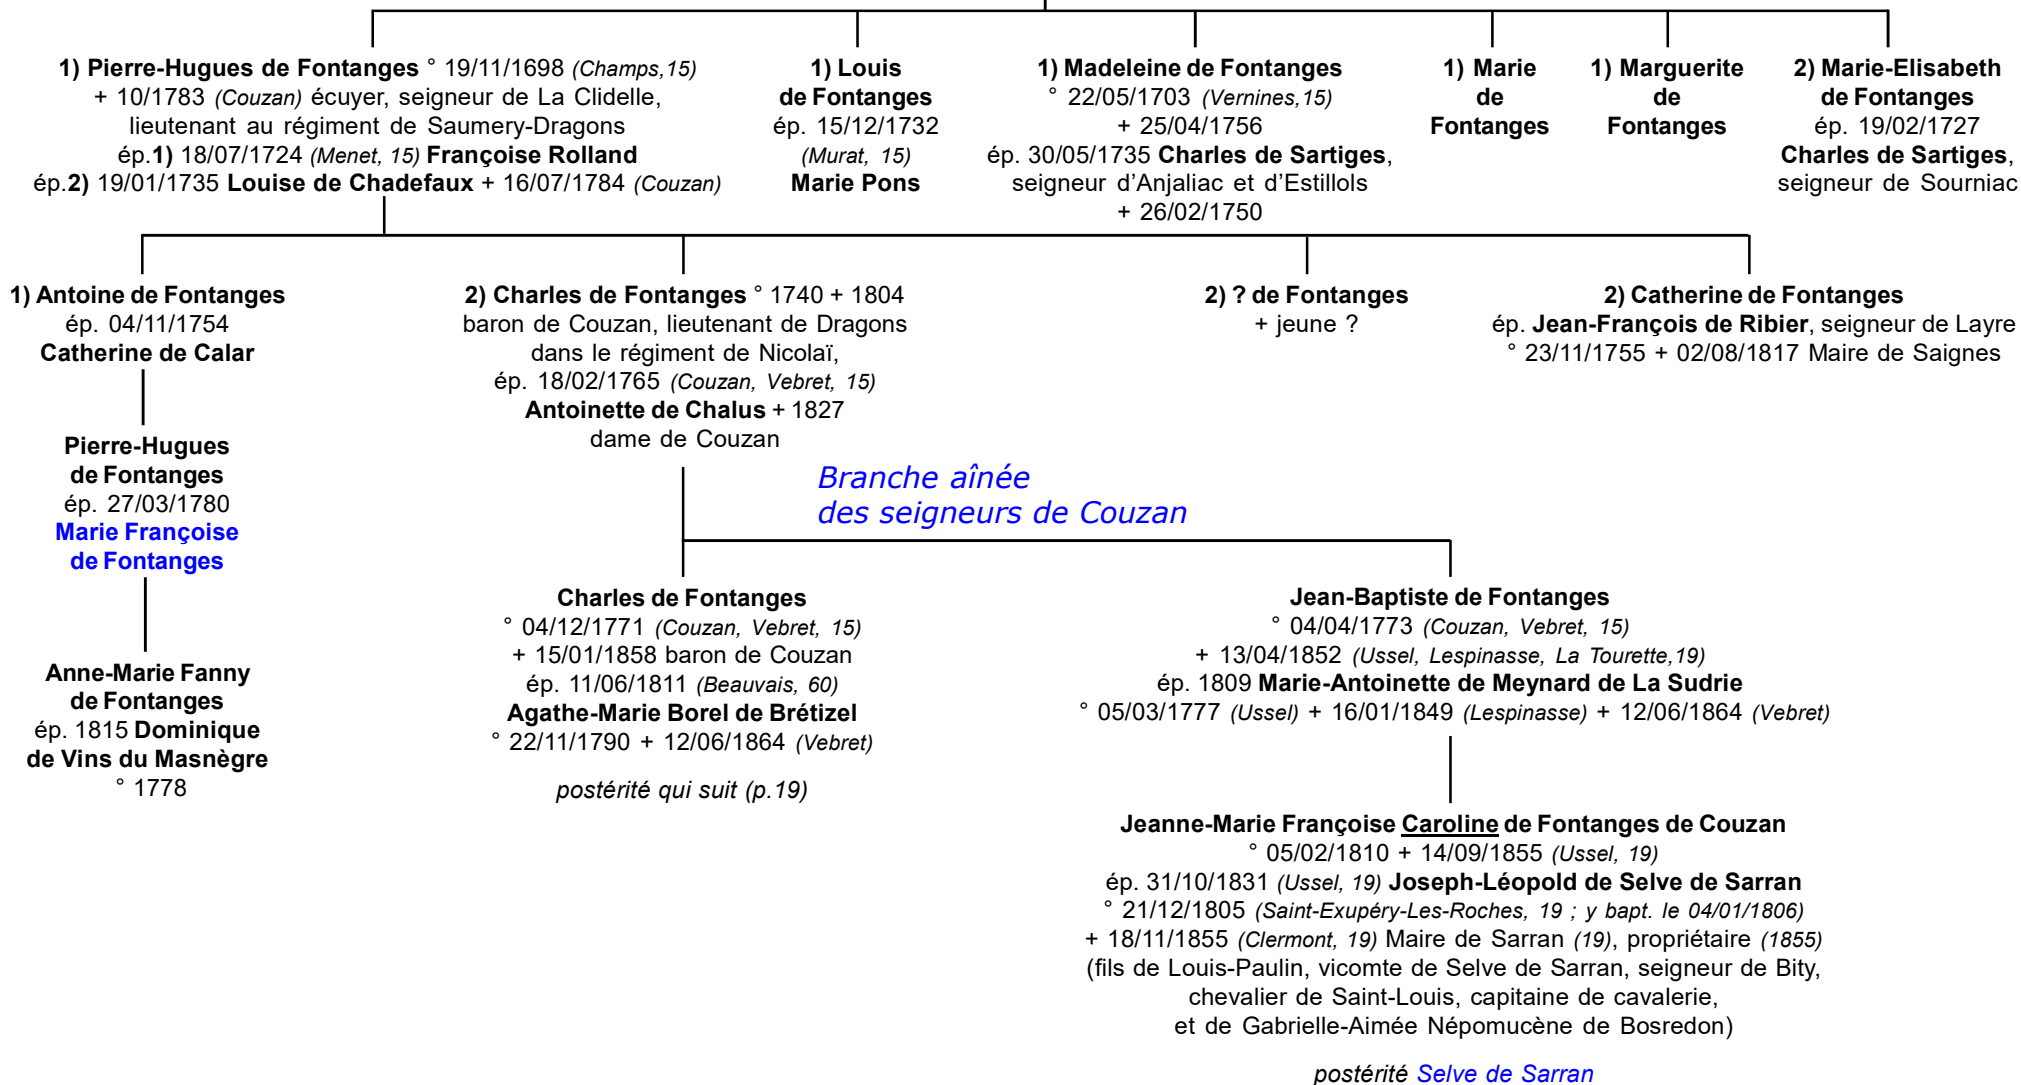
1) Pierre-Hugues de Fontanges ° 19/11/1698 (Champs,15)
+ 10/1783 (Couzan) écuyer, seigneur de La Clidelle,
lieutenant au régiment de Saumery-Dragons
ép.1) 18/07/1724 (Menet, 15) Françoise Rolland
ép.2) 19/01/1735 Louise de Chadefaux + 16/07/1784 (Couzan)

1) Louis
de Fontanges
ép. 15/12/1732
(Murat, 15)
Marie Pons

1) Madeleine de Fontanges
° 22/05/1703 (Vernines,15)
+ 25/04/1756
ép. 30/05/1735 Charles de Sartiges,
seigneur d'Anjaliac et d'Estillols
+ 26/02/1750

1) Marie
de
Fontanges

1) Marguerite
de
Fontanges

2) Marie-Elisabeth
de Fontanges
ép. 19/02/1727
Charles de Sartiges,
seigneur de Sourniac

1) Antoine de Fontanges
ép. 04/11/1754
Catherine de Calar

Pierre-Hugues
de Fontanges
ép. 27/03/1780
Marie Françoise
de Fontanges

Anne-Marie Fanny
de Fontanges
ép. 1815 Dominique
de Vins du Masnègre
° 1778

2) Charles de Fontanges ° 1740 + 1804
baron de Couzan, lieutenant de Dragons
dans le régiment de Nicolaï,
ép. 18/02/1765 (Couzan, Vebret, 15)
Antoinette de Chalus + 1827
dame de Couzan

2) ? de Fontanges
+ jeune ?

2) Catherine de Fontanges
ép. Jean-François de Ribier, seigneur de Layre
° 23/11/1755 + 02/08/1817 Maire de Saignes

Branche aînée
des seigneurs de Couzan

Charles de Fontanges
° 04/12/1771 (Couzan, Vebret, 15)
+ 15/01/1858 baron de Couzan
ép. 11/06/1811 (Beauvais, 60)
Agathe-Marie Borel de Brétizel
° 22/11/1790 + 12/06/1864 (Vebret)

postérité qui suit (p.19)

Jean-Baptiste de Fontanges
° 04/04/1773 (Couzan, Vebret, 15)
+ 13/04/1852 (Ussel, Lespinasse, La Tourette,19)
ép. 1809 Marie-Antoinette de Meynard de La Sudrie
° 05/03/1777 (Ussel) + 16/01/1849 (Lespinasse) + 12/06/1864 (Vebret)

Jeanne-Marie Françoise Caroline de Fontanges de Couzan
° 05/02/1810 + 14/09/1855 (Ussel, 19)
ép. 31/10/1831 (Ussel, 19) Joseph-Léopold de Selve de Sarran
° 21/12/1805 (Saint-Exupéry-Les-Roches, 19 ; y bapt. le 04/01/1806)
+ 18/11/1855 (Clermont, 19) Maire de Sarran (19), propriétaire (1855)
(fils de Louis-Paulin, vicomte de Selve de Sarran, seigneur de Bity,
chevalier de Saint-Louis, capitaine de cavalerie,
et de Gabrielle-Aimée Népomucène de Bosredon)

postérité Selve de Sarran